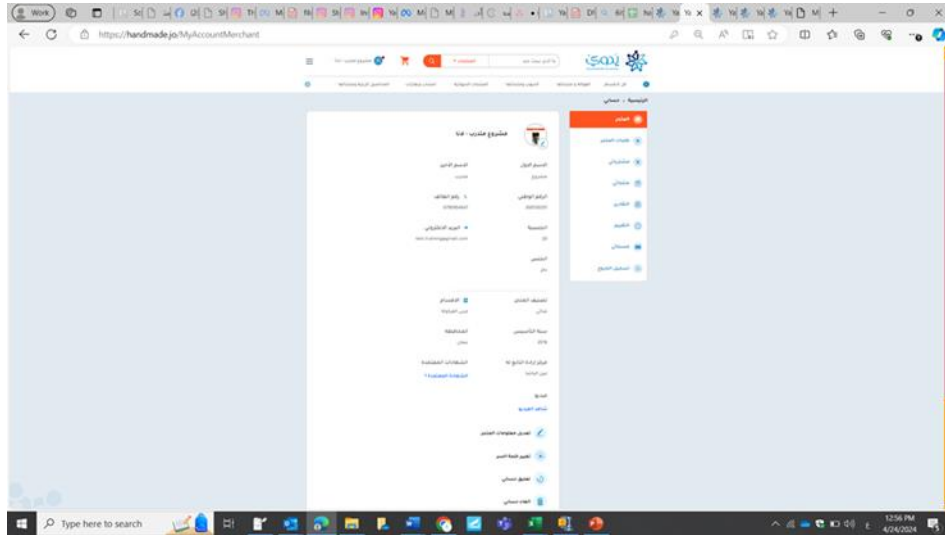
Work

https://handmade.jo/MyAccountMerchant

يدوي

الرئيسية ، حسابي

المتجر

مشروع متدرب - فانا

الاسم الاول
مشروع

الاسم الاخير

الرقم الوطني

رقم الهاتف

الجنسية

البريد الالكتروني

الجنس

تصنيف العمل

الانضمام

سنة التأسيس

المحافظة

مركز ارادة التابع له

الشهادات المعتمدة

تعديل معلومات المتجر

تغيير كلمة السر

تعليق حسابي

الغاء حسابي

Type here to search

12:56 PM
4/24/2024